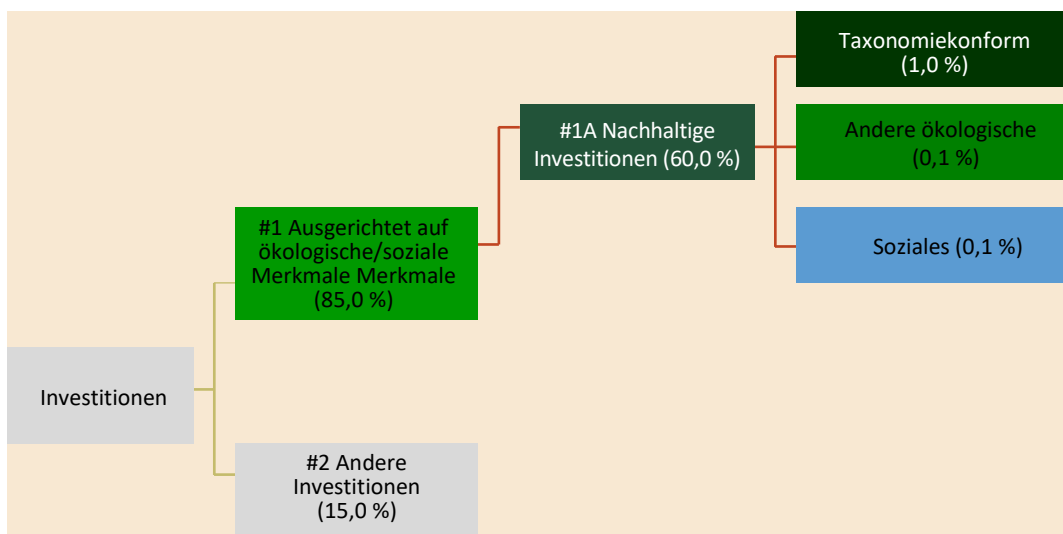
Investitionen

#1 Ausgerichtet auf ökologische/soziale Merkmale Merkmale (85,0 %)

#2 Andere Investitionen (15,0 %)

#1A Nachhaltige Investitionen (60,0 %)

Taxonomiekonform (1,0 %)

Andere ökologische (0,1 %)

Soziales (0,1 %)